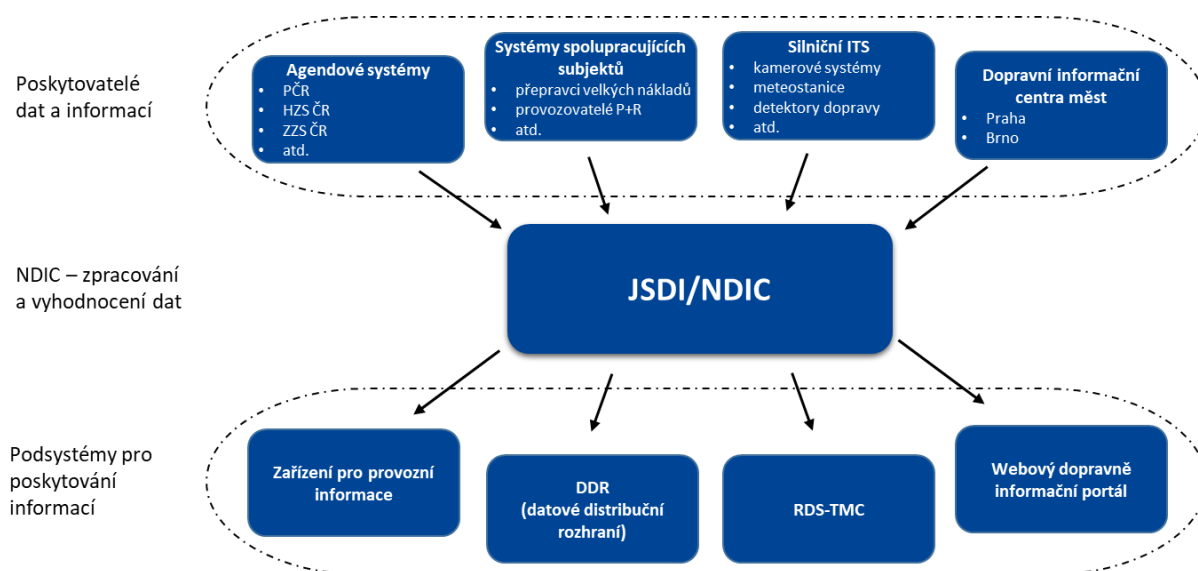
Poskytovatelé dat a informací

Agendové systémy
- PČR
- HZS ČR
- ZZS ČR
- atd.

Systémy spolupracujících subjektů
- přepravci velkých nákladů
- provozovatelé P+R
- atd.

Silniční ITS
- kamerové systémy
- meteostanice
- detektory dopravy
- atd.

Dopravní informační centra měst
- Praha
- Brno

NDIC – zpracování a vyhodnocení dat

JSDI/NDIC

Podsystémy pro poskytování informací

Zařízení pro provozní informace

DDR
(datové distribuční rozhraní)

RDS-TMC

Webový dopravně informační portál